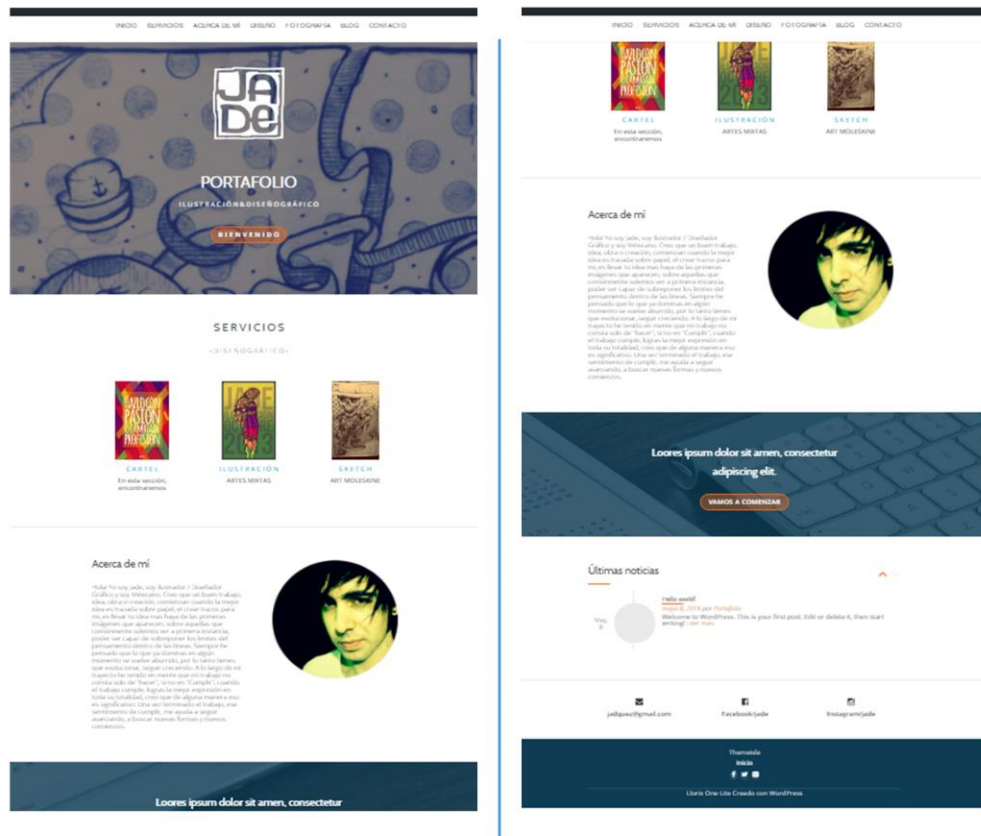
INICIO SERVICIOS ACERCA DE MÍ DISEÑO FOTOGRAFÍA BLOG CONTACTO

JADE

PORTAFOLIO

ILUSTRACIÓN&DISEÑOGRÁFICO

BIENVENIDO

SERVICIOS

~DISEÑOGRÁFICO~

CARTEL
En esta sesión, encontraremos

ILUSTRACIÓN
ARTES MIXTAS

SKETCH
ART MOLESKINE

Acerca de mí

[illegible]

Loores ipsum dolor sit amen, consectetur

INICIO SERVICIOS ACERCA DE MÍ DISEÑO FOTOGRAFÍA BLOG CONTACTO

CARTEL
En esta sesión, encontraremos

ILUSTRACIÓN
ARTES MIXTAS

SKETCH
ART MOLESKINE

Acerca de mí

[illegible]

Loores ipsum dolor sit amen, consectetur adipiscing elit.

VAMOS A COMENZAR

Últimas noticias

May, 8

Hello world!
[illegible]
Welcome to WordPress. This is your first post. Edit or delete it, then start writing! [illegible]

jadiquez@gmail.com

Facebook/jade

Instagram/jade

Themeisle
Inicio

Llorix One Lite Creado con WordPress